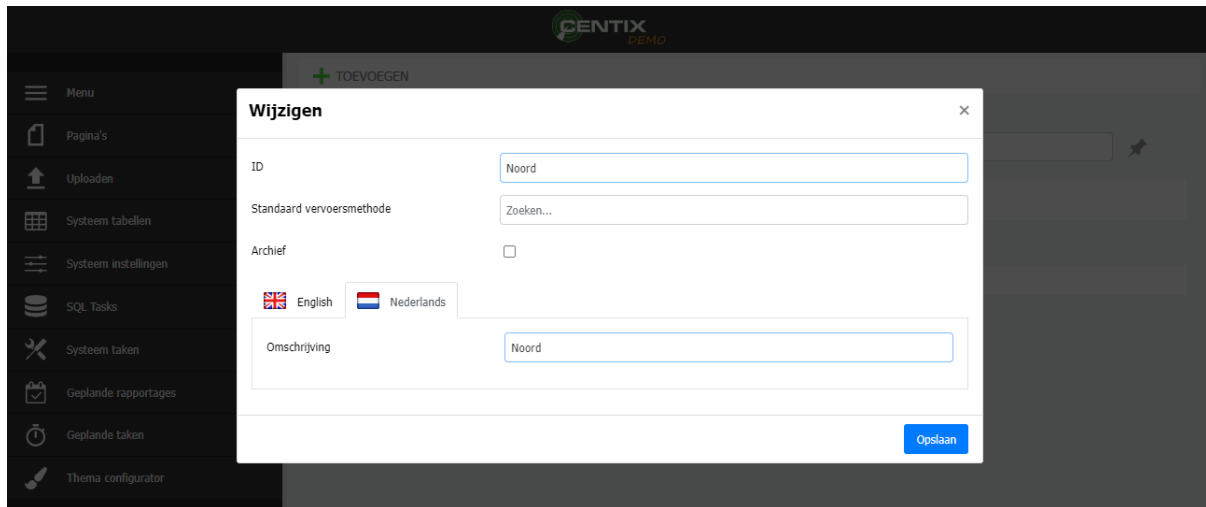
CENTIX
DEMO

TOEVOEGEN

Menu
Pagina's
Uploaden
Systeem tabellen
Systeem instellingen
SQL Tasks
Systeem taken
Geplande rapportages
Geplande taken
Thema configurator

Wijzigen ×

ID Noord

Standaard vervoersmethode Zoeken...

Archief

English Nederlands

Omschrijving Noord

Opslaan